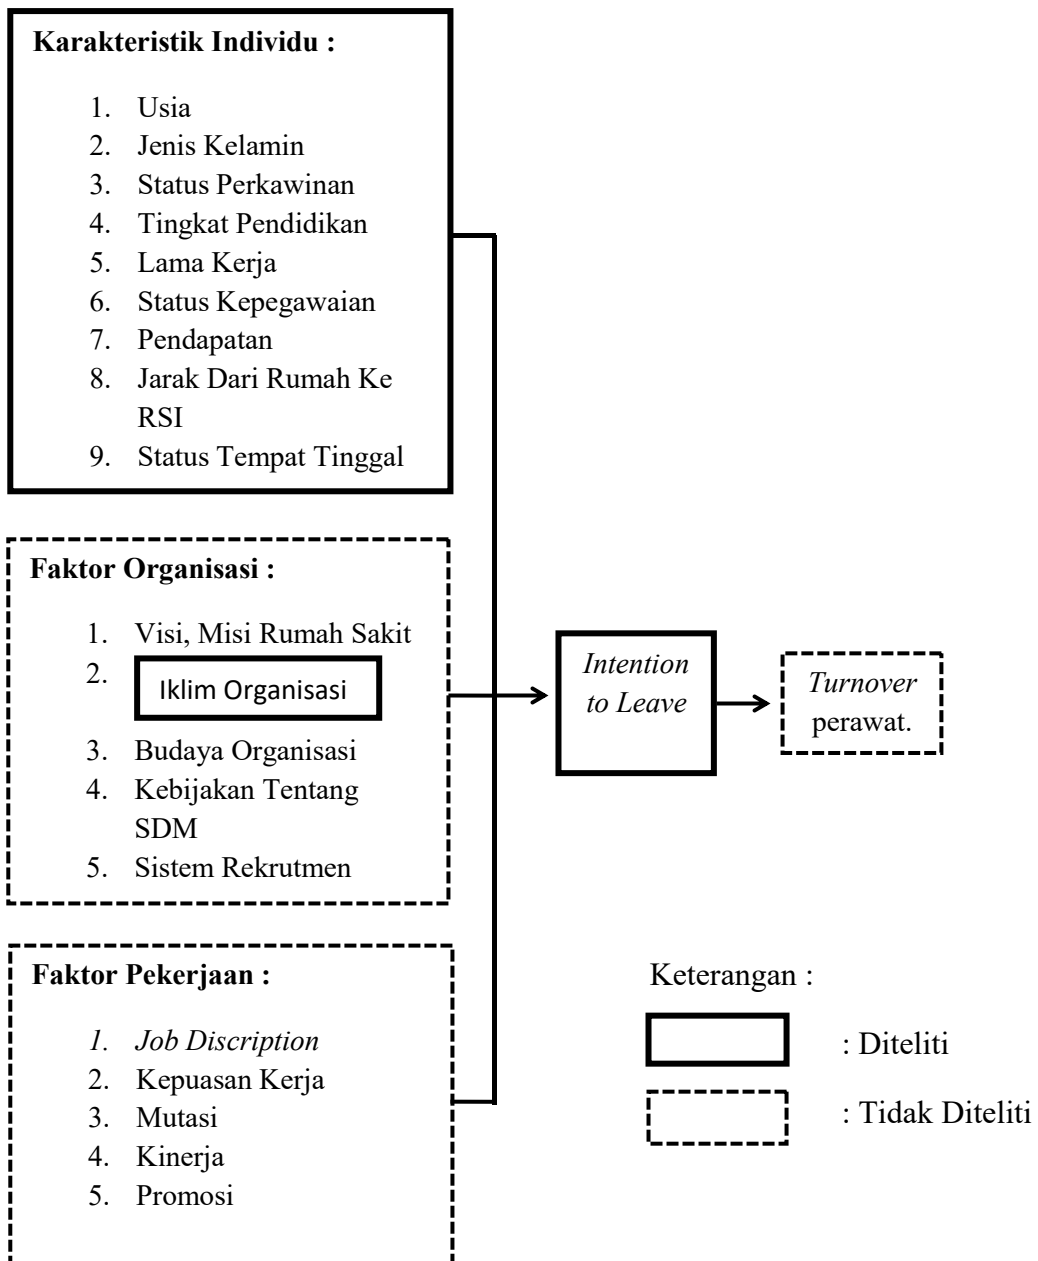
**Karakteristik Individu :**

1. Usia
2. Jenis Kelamin
3. Status Perkawinan
4. Tingkat Pendidikan
5. Lama Kerja
6. Status Kepegawaian
7. Pendapatan
8. Jarak Dari Rumah Ke RSI
9. Status Tempat Tinggal

**Faktor Organisasi :**

1. Visi, Misi Rumah Sakit
2. Iklim Organisasi
3. Budaya Organisasi
4. Kebijakan Tentang SDM
5. Sistem Rekrutmen

**Faktor Pekerjaan :**

1. *Job Discription*
2. Kepuasan Kerja
3. Mutasi
4. Kinerja
5. Promosi

*Intention to Leave*

*Turnover* perawat.

Keterangan :

: Diteliti

: Tidak Diteliti